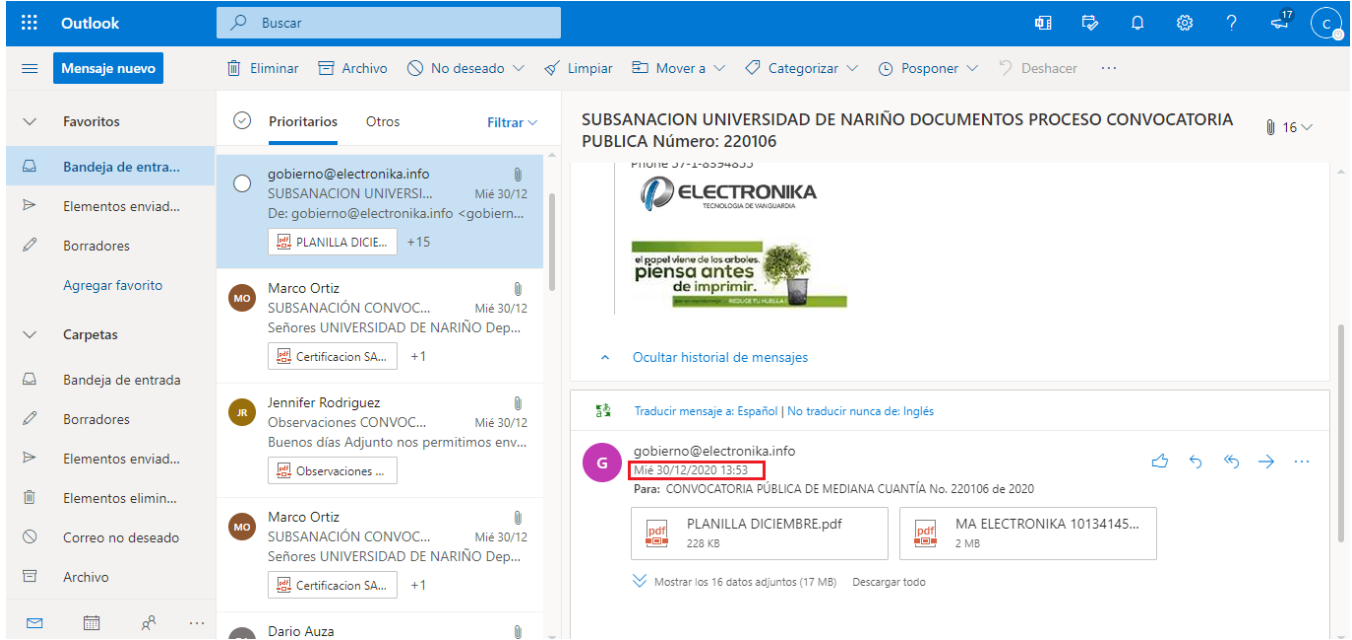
Outlook

Buscar

17

C

Mensaje nuevo

Eliminar Archivo No deseado Limpiar Mover a Categorizar Posponer Deshacer ···

Favoritos

Bandeja de entra...

Elementos enviad...

Borradores

Agregar favorito

Carpetas

Bandeja de entrada

Borradores

Elementos enviad...

Elementos elimin...

Correo no deseado

Archivo

Prioritarios Otros Filtrar

gobierno@electronika.info
SUBSANACION UNIVERSI... Mié 30/12
De: gobierno@electronika.info <gobiern...
PLANILLA DICIE... +15

MO Marco Ortiz
SUBSANACIÓN CONVOC... Mié 30/12
Señores UNIVERSIDAD DE NARIÑO Dep...
Certificacion SA... +1

JR Jennifer Rodriguez
Observaciones CONVOC... Mié 30/12
Buenos días Adjunto nos permitimos env...
Observaciones ...

MO Marco Ortiz
SUBSANACIÓN CONVOC... Mié 30/12
Señores UNIVERSIDAD DE NARIÑO Dep...
Certificacion SA... +1

Dario Auza

SUBSANACION UNIVERSIDAD DE NARIÑO DOCUMENTOS PROCESO CONVOCATORIA PUBLICA Número: 220106

16

Phone 57-1-8394855

ELECTRONIKA
TECNOLOGIA DE VANGUARDIA

el papel viene de los arboles. piensa antes de imprimir.
REDUCE TU HUELLA

Ocultar historial de mensajes

Traducir mensaje a: Español | No traducir nunca de: Inglés

G gobierno@electronika.info
Mié 30/12/2020 13:53
Para: CONVOCATORIA PÚBLICA DE MEDIANA CUANTÍA No. 220106 de 2020

PLANILLA DICIEMBRE.pdf
228 KB

MA ELECTRONIKA 10134145...
2 MB

Mostrar los 16 datos adjuntos (17 MB) Descargar todo